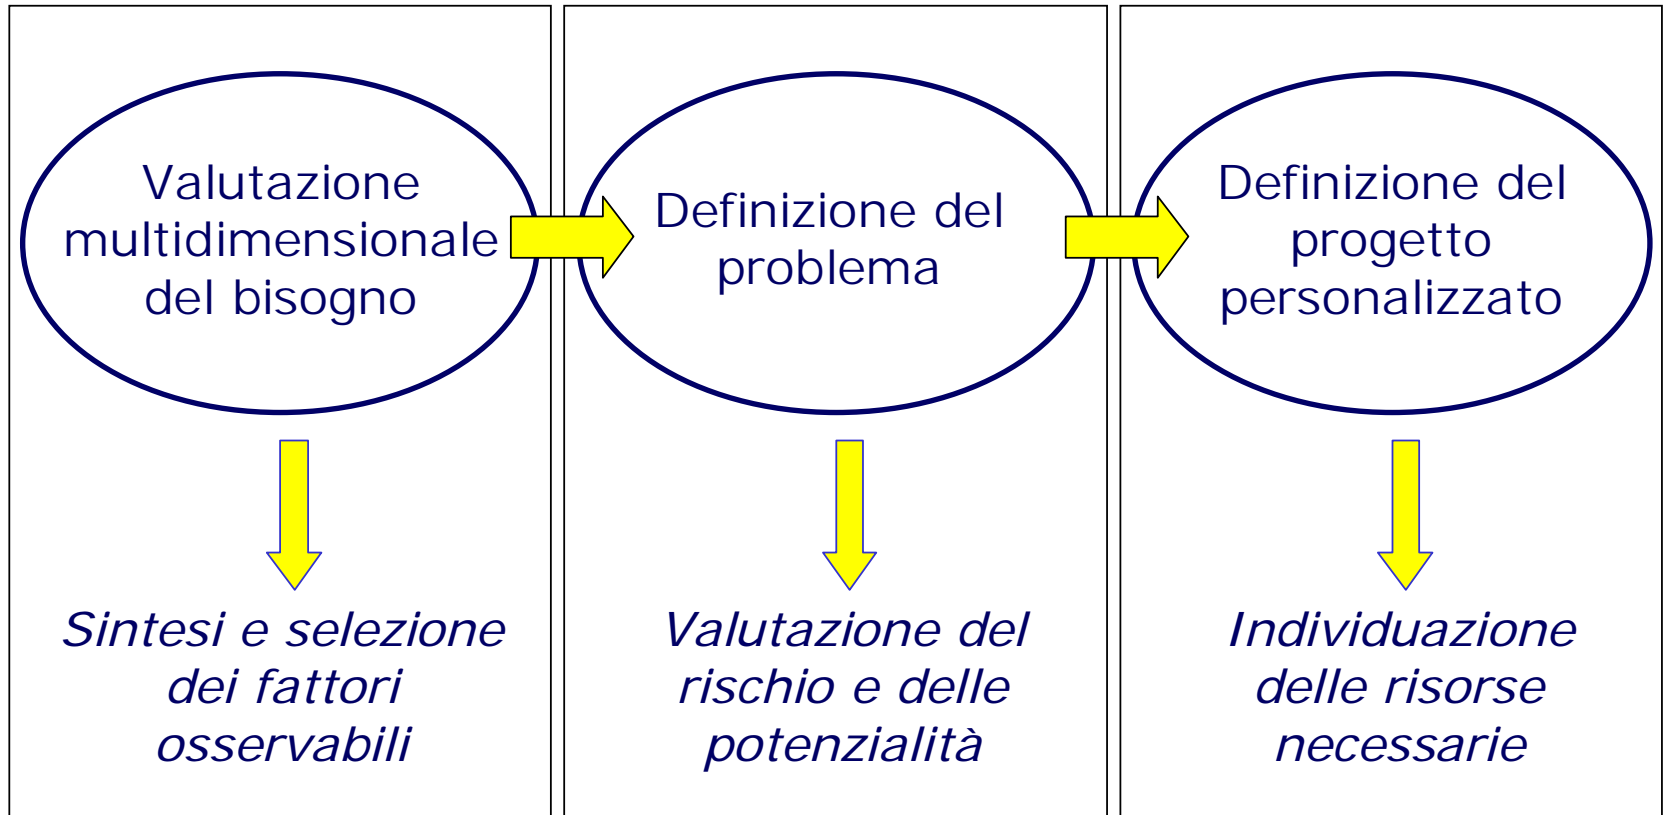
Valutazione multidimensionale del bisogno

Sintesi e selezione dei fattori osservabili

Definizione del problema

Valutazione del rischio e delle potenzialità

Definizione del progetto personalizzato

Individuazione delle risorse necessarie